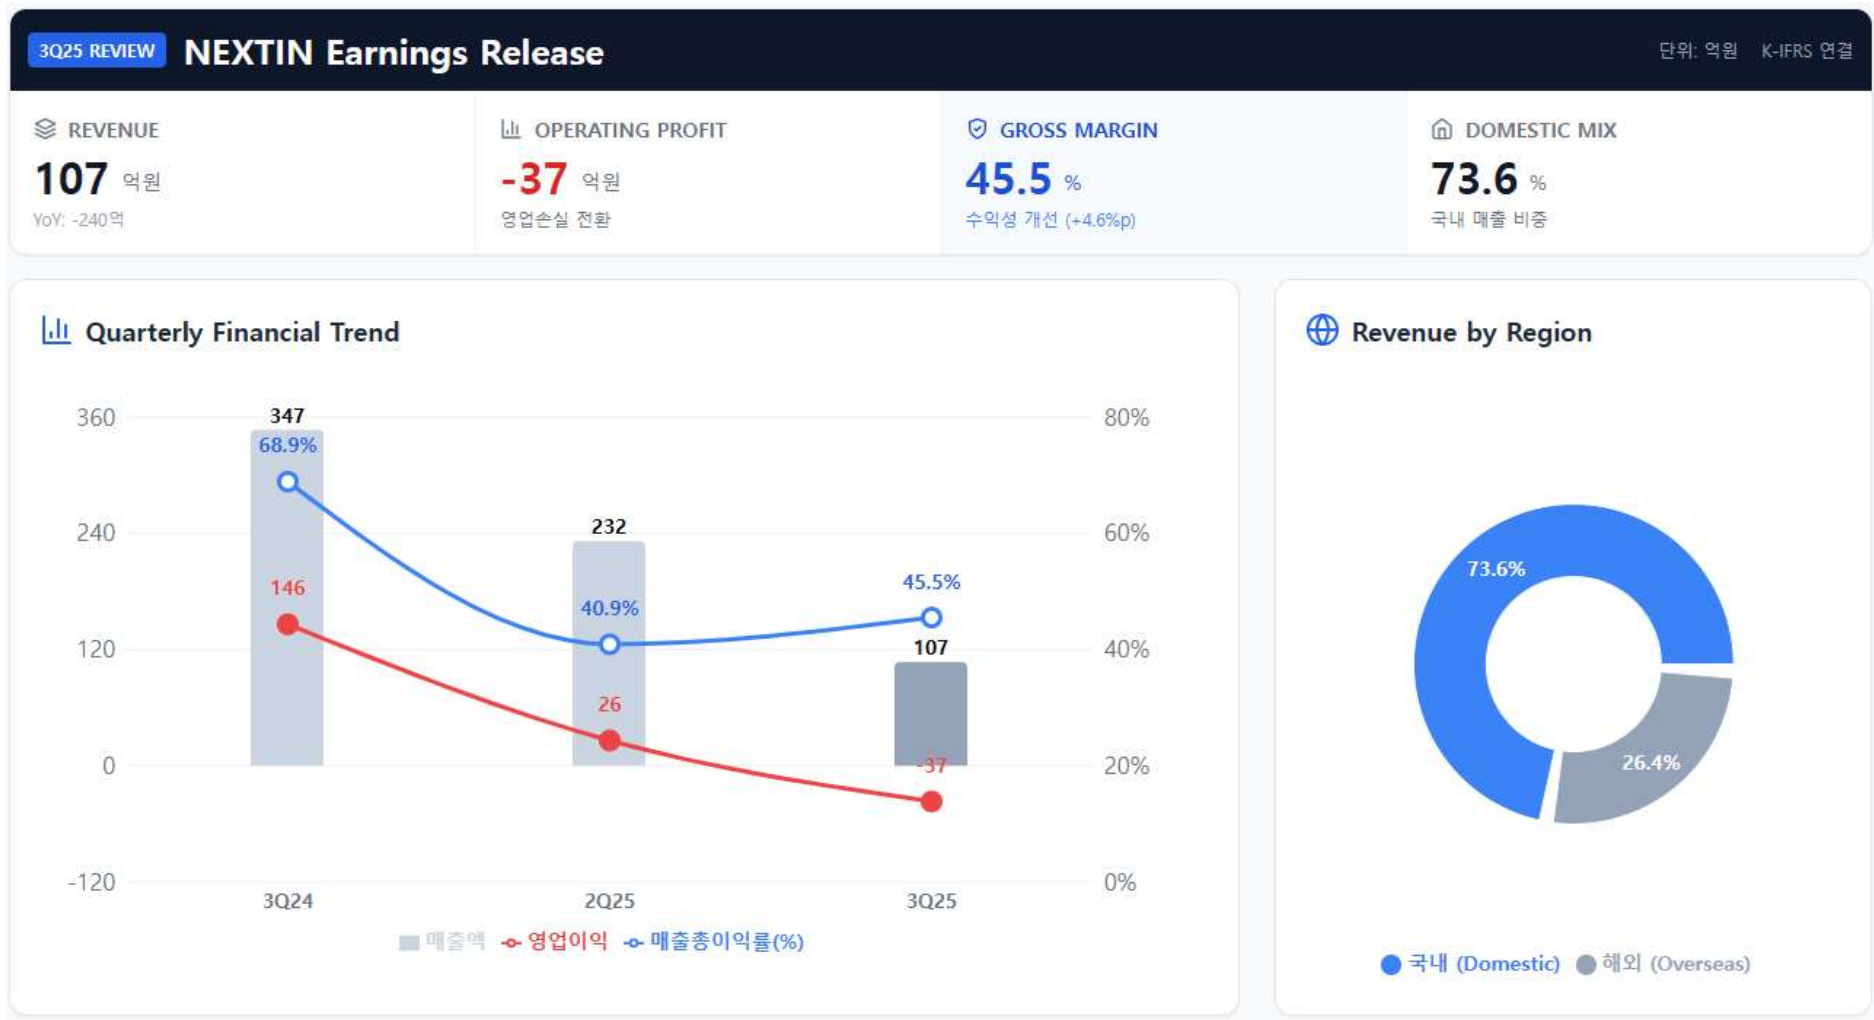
3Q25 REVIEW NEXTIN Earnings Release

단위: 억원 K-IFRS 연결

REVENUE
107 억원
YoY: -240억

OPERATING PROFIT
-37 억원
영업손실 전환

GROSS MARGIN
45.5 %
수익성 개선 (+4.6%p)

DOMESTIC MIX
73.6 %
국내 매출 비중

Quarterly Financial Trend

360
240
120
0
-120

80%
60%
40%
20%
0%

347
68.9%
146
232
40.9%
26
45.5%
107
-37

3Q24
2Q25
3Q25

매출액 영업이익 매출총이익률(%)

Revenue by Region

73.6%
26.4%

국내 (Domestic) 해외 (Overseas)